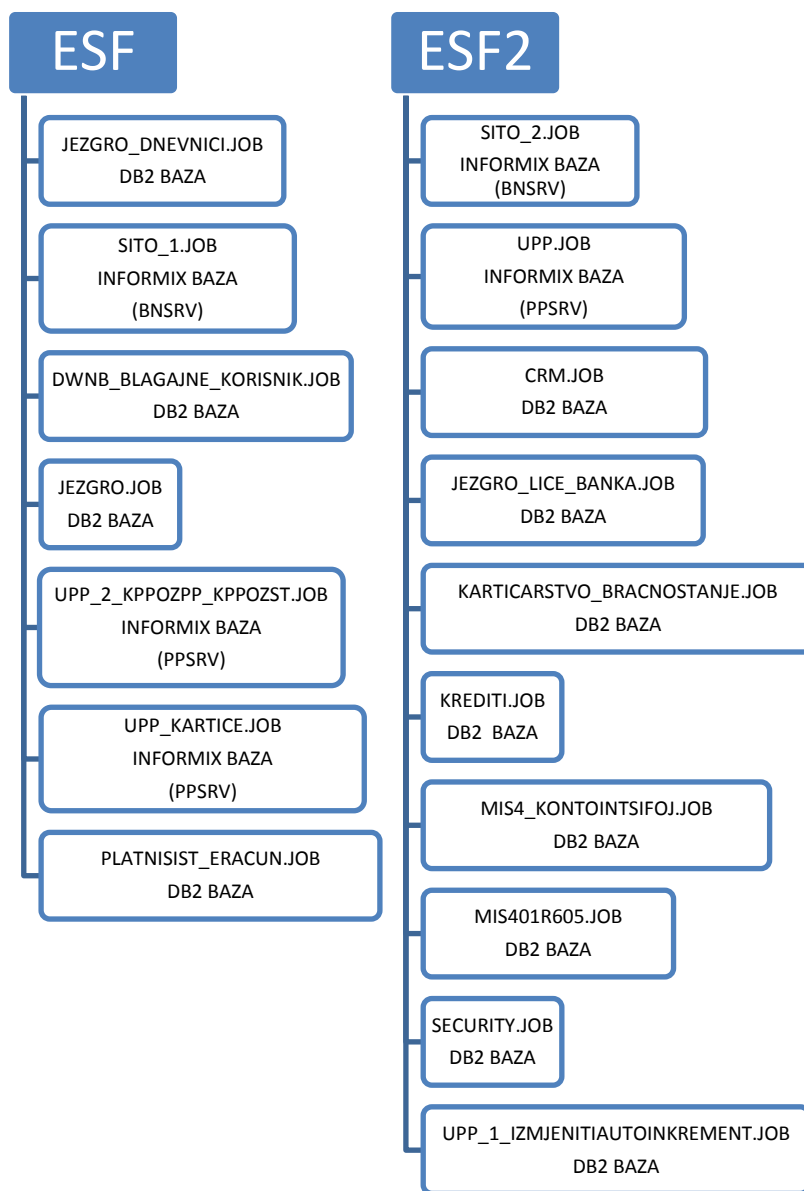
ESF

JEZGRO_DNEVNICI.JOB
DB2 BAZA

SITO_1.JOB
INFORMIX BAZA
(BNSRV)

DWNB_BLAGAJNE_KORISNIK.JOB
DB2 BAZA

JEZGRO.JOB
DB2 BAZA

UPP_2_KPPOZPP_KPPOZST.JOB
INFORMIX BAZA
(PPSRV)

UPP_KARTICE.JOB
INFORMIX BAZA
(PPSRV)

PLATNISIST_ERACUN.JOB
DB2 BAZA

ESF2

SITO_2.JOB
INFORMIX BAZA
(BNSRV)

UPP.JOB
INFORMIX BAZA
(PPSRV)

CRM.JOB
DB2 BAZA

JEZGRO_LICE_BANKA.JOB
DB2 BAZA

KARTICARSTVO_BRACNOSTANJE.JOB
DB2 BAZA

KREDITI.JOB
DB2 BAZA

MIS4_KONTOINTSIFOJ.JOB
DB2 BAZA

MIS401R605.JOB
DB2 BAZA

SECURITY.JOB
DB2 BAZA

UPP_1_IZMJENITIAUTOINKREMENT.JOB
DB2 BAZA